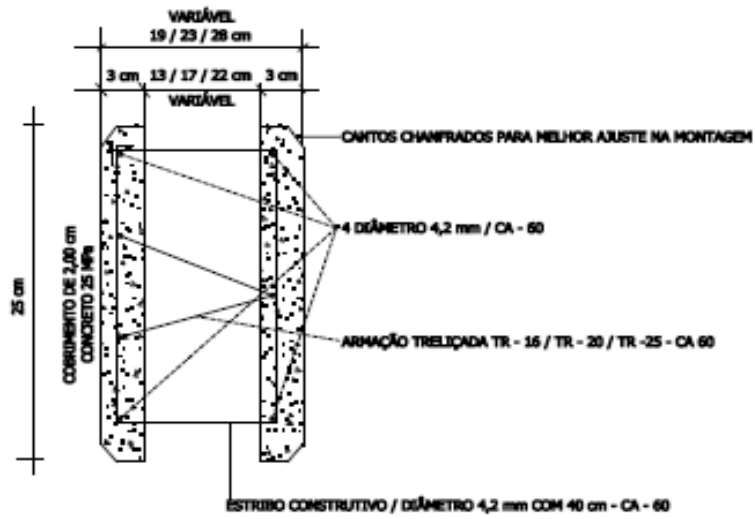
VARIÁVEL
19 / 23 / 28 cm

3 cm 13 / 17 / 22 cm 3 cm
VARIÁVEL

CANTOS CHANFRADOS PARA MELHOR AJUSTE NA MONTAGEM

4 DIÂMETRO 4,2 mm / CA - 60

25 cm

COBRIMENTO DE 2,00 cm
CONCRETO 25 MPa

ARMAÇÃO TRELIÇADA TR - 16 / TR - 20 / TR -25 - CA 60

ESTRIBO CONSTRUTIVO / DIÂMETRO 4,2 mm COM 40 cm - CA - 60